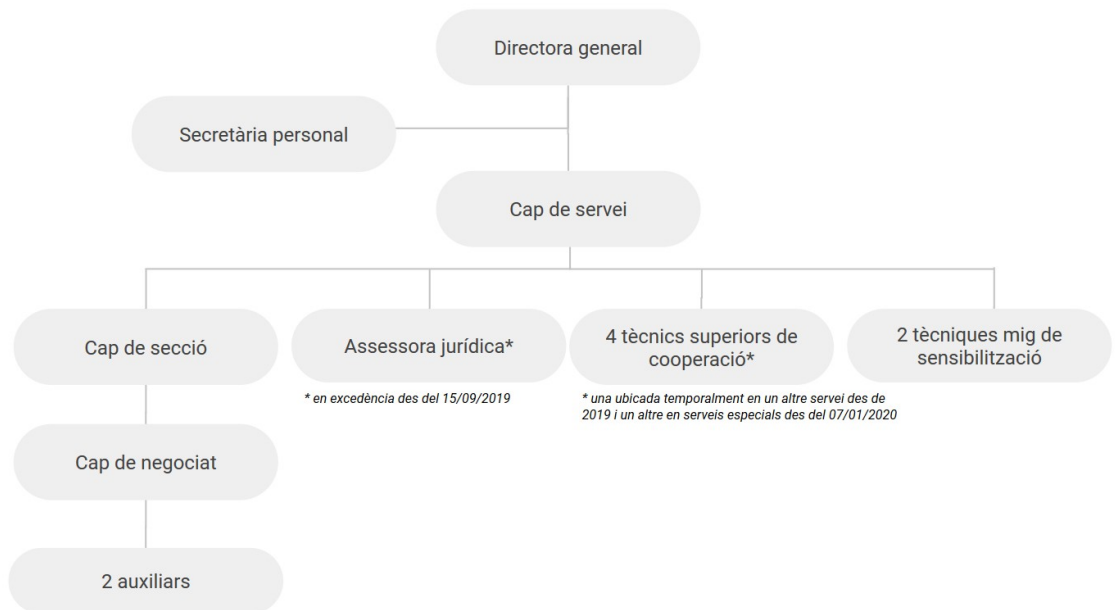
Directora general

Secretària personal

Cap de servei

Cap de secció

Assessora jurídica*

* en excedència des del 15/09/2019

4 tècnics superiors de cooperació*

* una ubicada temporalment en un altre servei des de 2019 i un altre en serveis especials des del 07/01/2020

2 tècniques mig de sensibilització

Cap de negociat

2 auxiliars